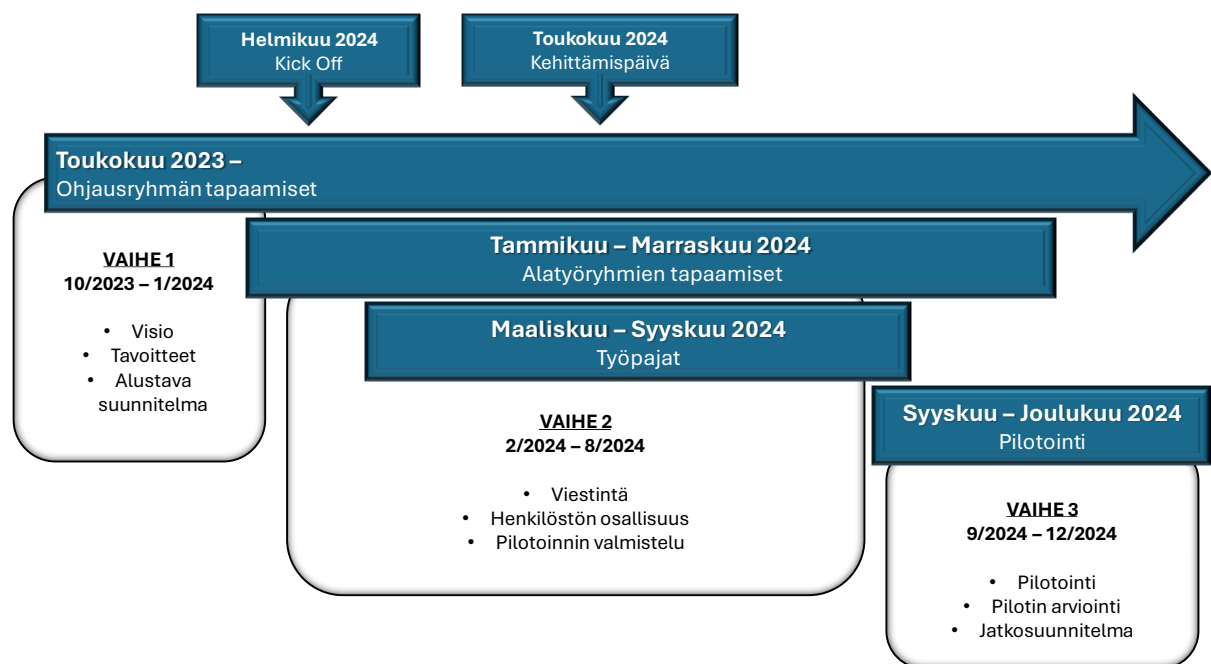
Helmikuu 2024
Kick Off

Toukokuu 2024
Kehittämispäivä

Toukokuu 2023 –
Ohjausryhmän tapaamiset

VAIHE 1
10/2023 – 1/2024

• Visio
• Tavoitteet
• Alustava suunnitelma

Tammikuu – Marraskuu 2024
Alatyöryhmien tapaamiset

Maaliskuu – Syyskuu 2024
Työpajat

VAIHE 2
2/2024 – 8/2024

• Viestintä
• Henkilöstön osallisuus
• Pilotoinnin valmistelu

Syyskuu – Joulukuu 2024
Pilotointi

VAIHE 3
9/2024 – 12/2024

• Pilotointi
• Pilotin arviointi
• Jatkosuunnitelma